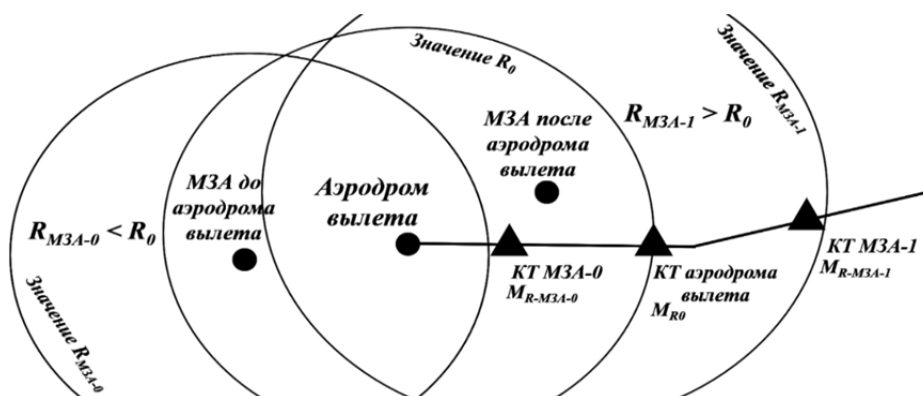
Значение $R_0$

Значение $R_{МЗА-1}$

МЗА после аэродрома вылета

$R_{МЗА-1} > R_0$

МЗА до аэродрома вылета

Аэродром вылета

$R_{МЗА-0} < R_0$

КТ МЗА-0 $M_{R-МЗА-0}$

КТ аэродрома вылета $M_{R0}$

КТ МЗА-1 $M_{R-МЗА-1}$

Значение $R_{МЗА-0}$